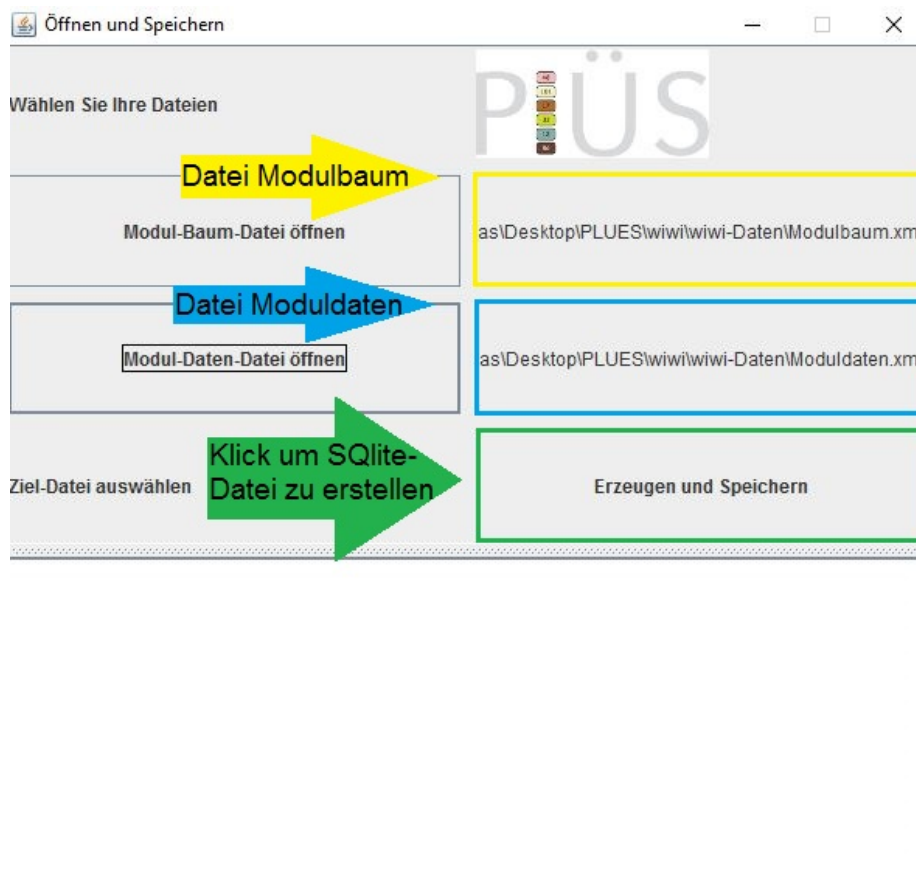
Öffnen und Speichern

Wählen Sie Ihre Dateien

PLÜS

Datei Modulbaum

Modul-Baum-Datei öffnen

as\Desktop\PLUES\wiwi\wiwi-Daten\Modulbaum.xm

Datei Moduldaten

Modul-Daten-Datei öffnen

as\Desktop\PLUES\wiwi\wiwi-Daten\Moduldaten.xm

Ziel-Datei auswählen

Klick um SQlite-Datei zu erstellen

Erzeugen und Speichern